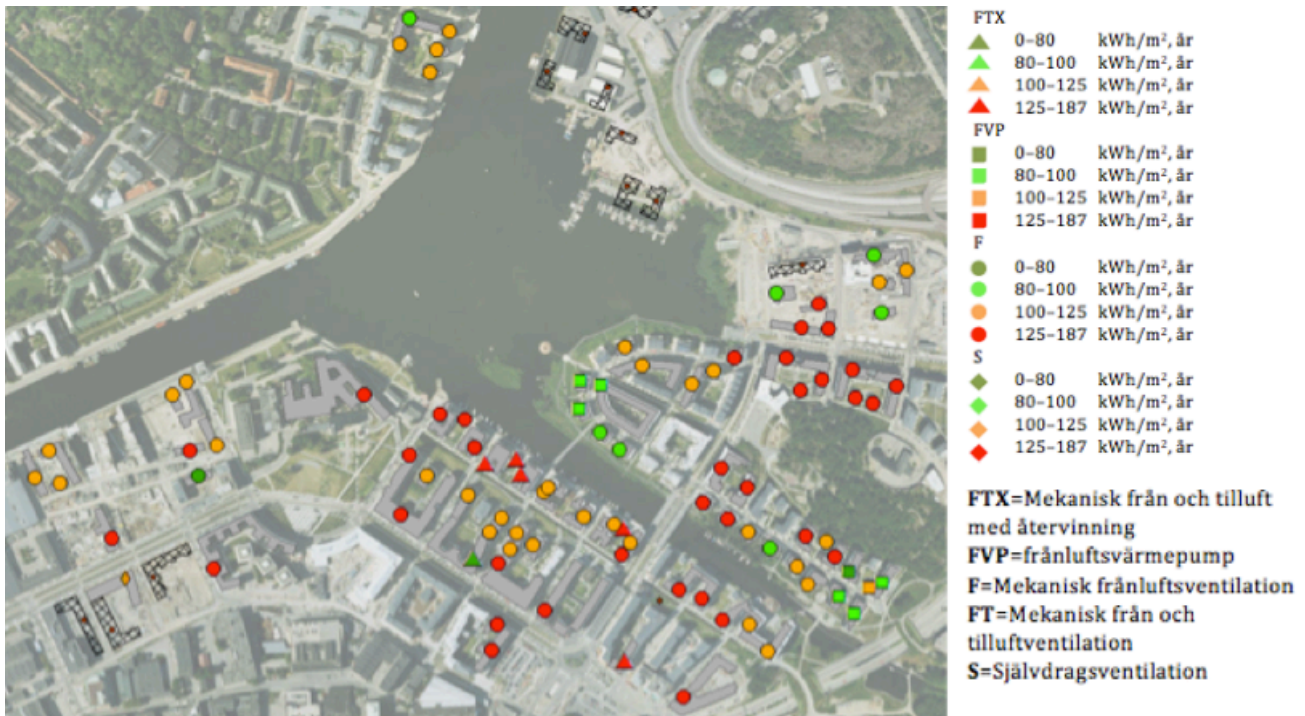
FTX
0–80 kWh/m², år
80–100 kWh/m², år
100–125 kWh/m², år
125–187 kWh/m², år
FVP
0–80 kWh/m², år
80–100 kWh/m², år
100–125 kWh/m², år
125–187 kWh/m², år
F
0–80 kWh/m², år
80–100 kWh/m², år
100–125 kWh/m², år
125–187 kWh/m², år
S
0–80 kWh/m², år
80–100 kWh/m², år
100–125 kWh/m², år
125–187 kWh/m², år

**FTX**=Mekanisk från och tilluft med återvinning
**FVP**=frånluftsvärmepump
**F**=Mekanisk frånluftsventilation
**FT**=Mekanisk från och tilluftventilation
**S**=Självdragsventilation